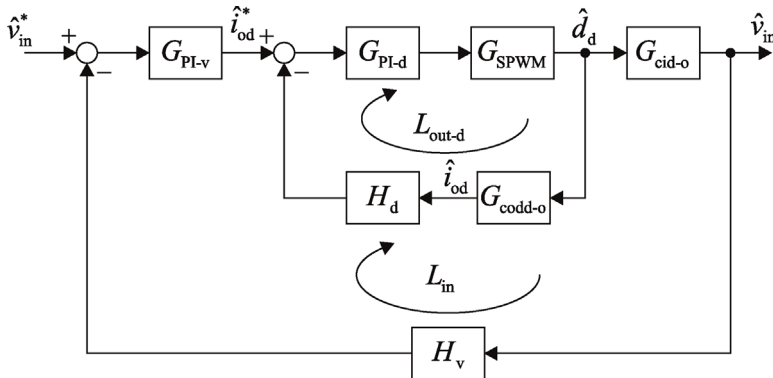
$\hat{v}_{in}^*$
+
−
$G_{PI\text{-}v}$
$\hat{i}_{od}^*$
+
−
$G_{PI\text{-}d}$
$G_{SPWM}$
$\hat{d}_d$
$G_{cid\text{-}o}$
$\hat{v}_{in}$
$L_{out\text{-}d}$
$H_d$
$\hat{i}_{od}$
$G_{codd\text{-}o}$
$L_{in}$
$H_v$